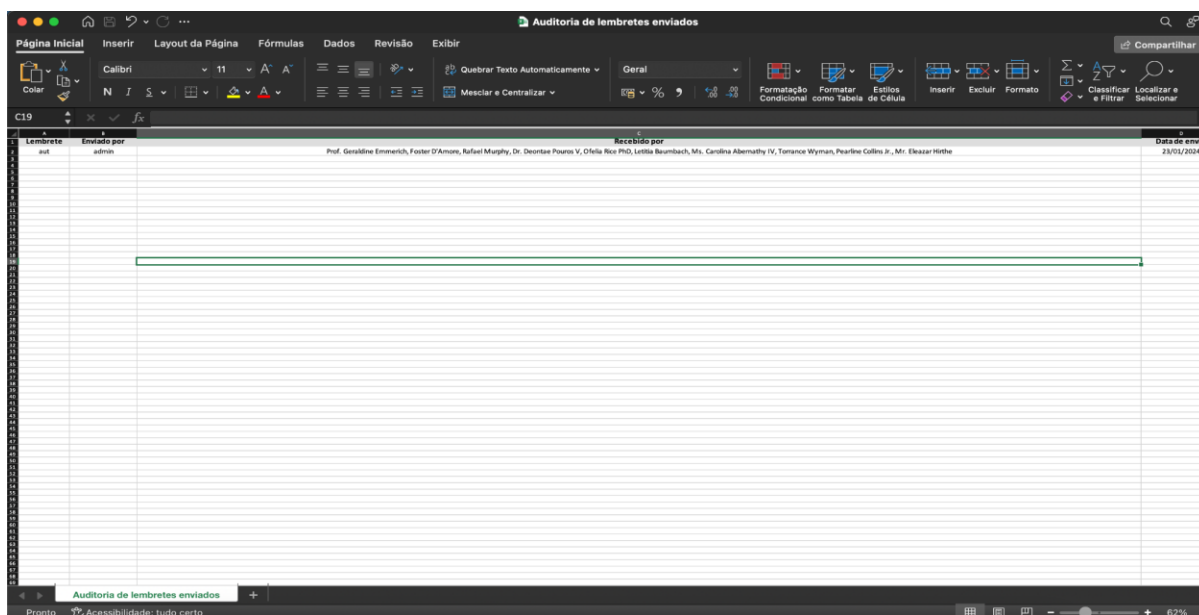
Auditoria de lembretes enviados

Página Inicial Inserir Layout da Página Fórmulas Dados Revisão Exibir

Compartilhar

Colar

Calibri 11

N I S

Quebrar Texto Automaticamente

Mesclar e Centralizar

Geral

%

Formatação Condicional

Formatar como Tabela

Estilos de Célula

Inserir Excluir Formato

Classificar e Filtrar

Localizar e Selecionar

C19

$fx$

| A | B | C | D |
|---|---|---|---|
| Lembrete | Enviado por | Recebido por | Data de env |
| aut | admin | Prof. Geraldine Emmerich, Foster D'Amore, Rafael Murphy, Dr. Deontae Pouros V, Ofelia Rice PhD, Letitia Baumbach, Ms. Carolina Abernathy IV, Torrance Wyman, Pearline Collins Jr., Mr. Eleazar Hirthe | 23/01/2024 |

Auditoria de lembretes enviados +

Pronto Acessibilidade: tudo certo

62%